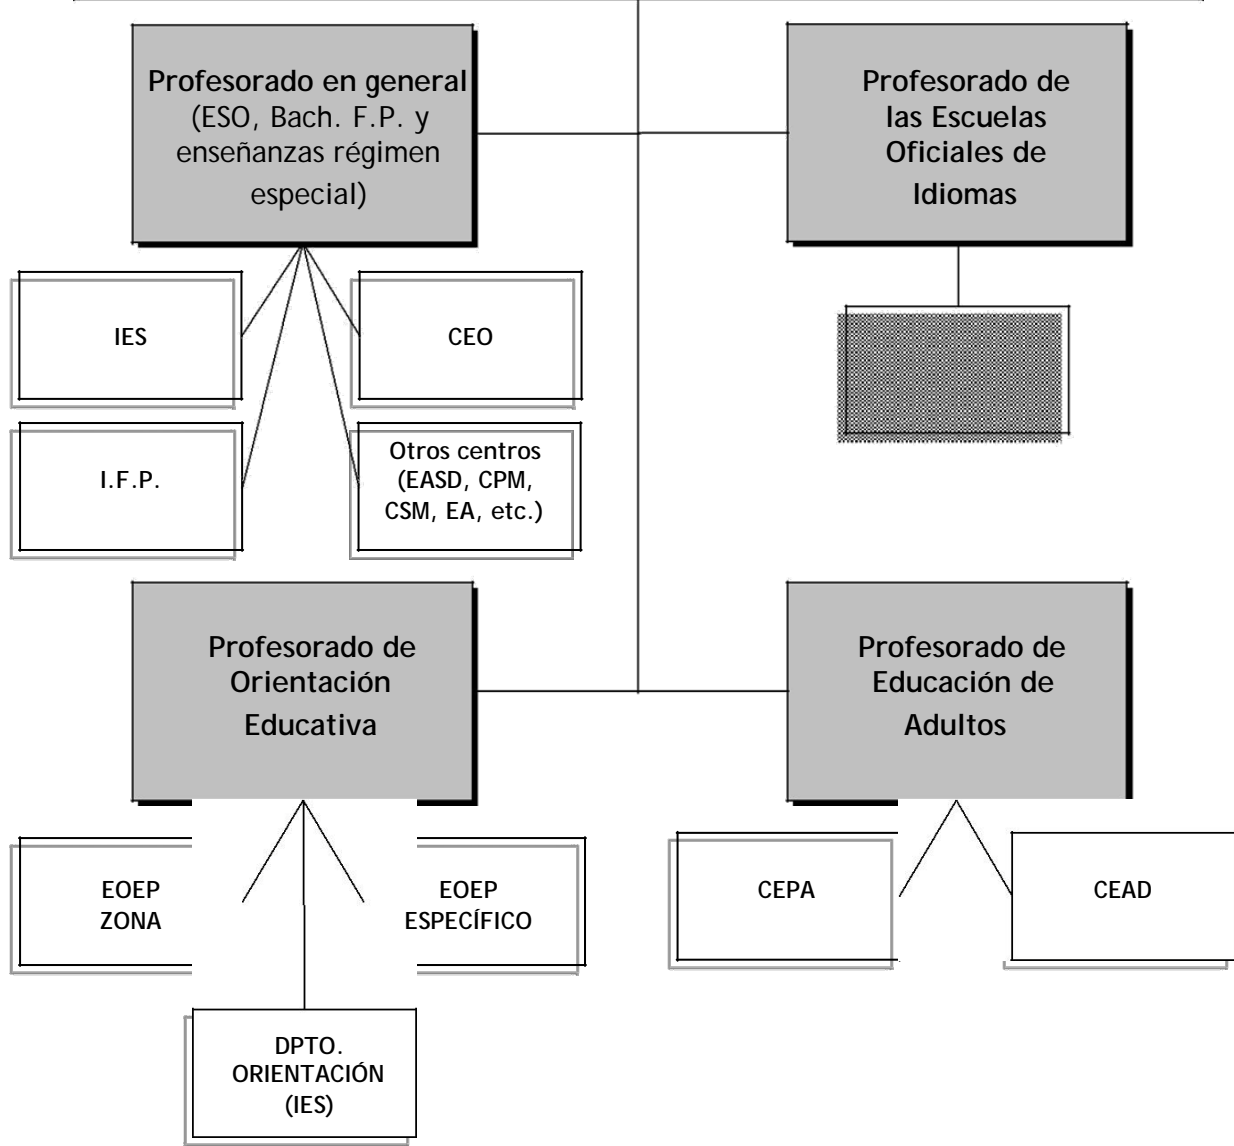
Profesorado en general (ESO, Bach. F.P. y enseñanzas régimen especial)

IES

CEO

I.F.P.

Otros centros (EASD, CPM, CSM, EA, etc.)

Profesorado de las Escuelas Oficiales de Idiomas

Profesorado de Orientación Educativa

EOEP ZONA

EOEP ESPECÍFICO

DPTO. ORIENTACIÓN (IES)

Profesorado de Educación de Adultos

CEPA

CEAD